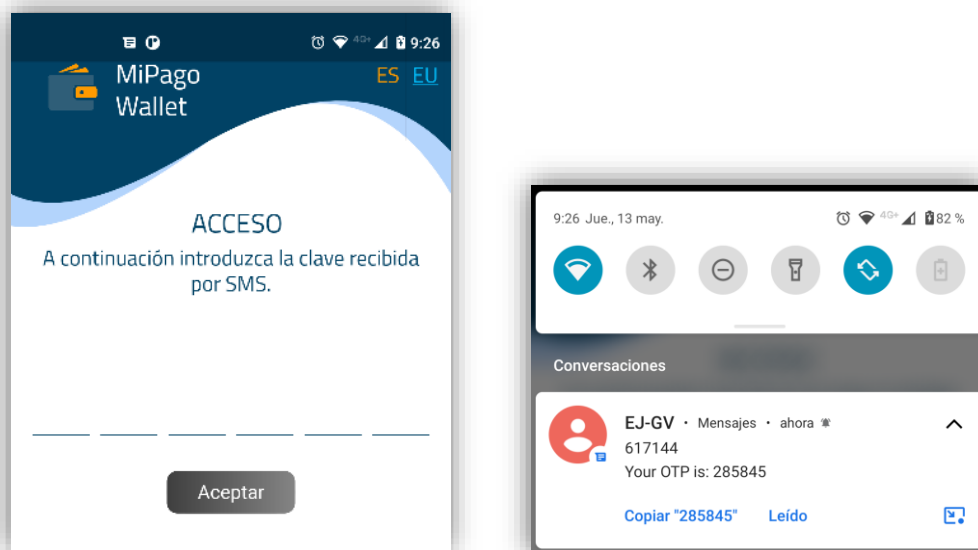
9:26

MiPago Wallet

ES EU

ACCESO

A continuación introduzca la clave recibida por SMS.

Aceptar

9:26 Jue., 13 may.

4G+ 82 %

Conversaciones

EJ-GV • Mensajes • ahora

617144

Your OTP is: 285845

Copiar "285845" Leído